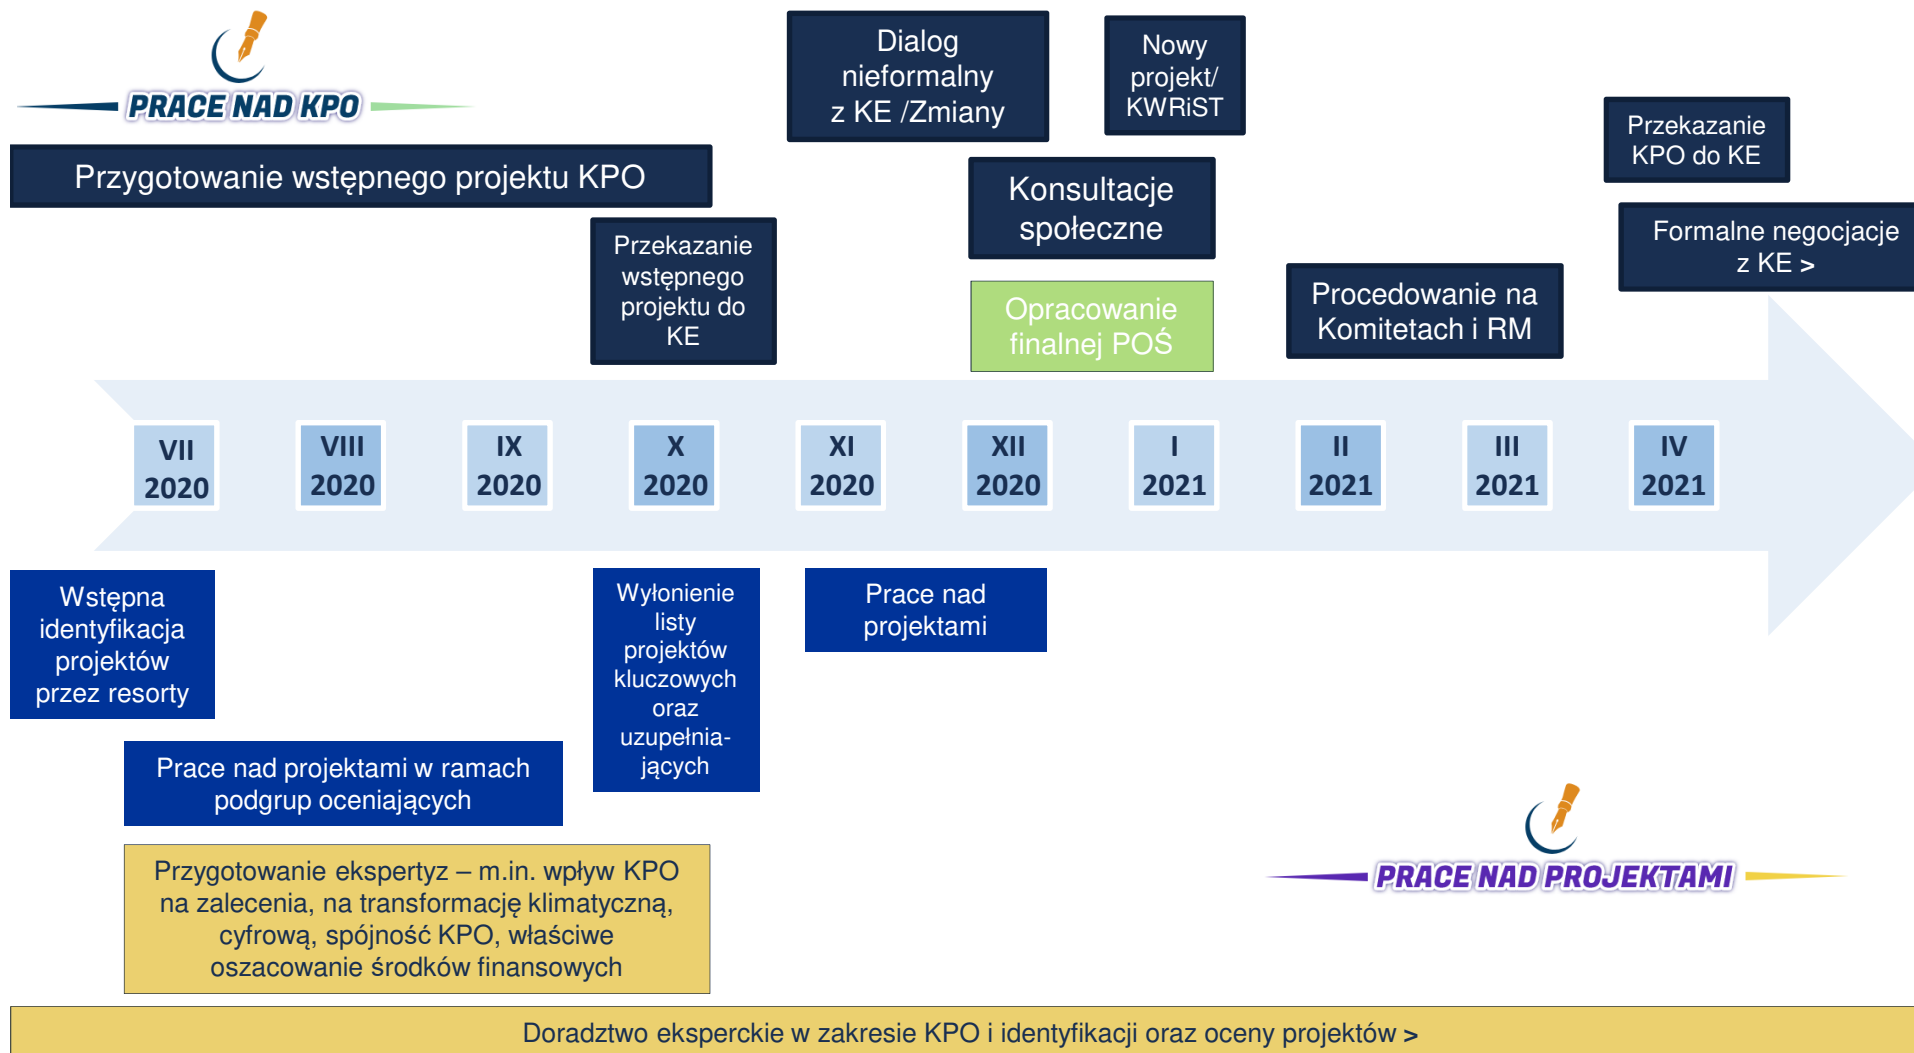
PRACE NAD KPO

Przygotowanie wstępnego projektu KPO

Przekazanie wstępnego projektu do KE

Dialog nieformalny z KE /Zmiany

Nowy projekt/ KWRiST

Konsultacje społeczne

Opracowanie finalnej POŚ

Procedowanie na Komitetach i RM

Przekazanie KPO do KE

Formalne negocjacje z KE >

VII 2020

VIII 2020

IX 2020

X 2020

XI 2020

XII 2020

I 2021

II 2021

III 2021

IV 2021

Wstępna identyfikacja projektów przez resorty

Wyłonienie listy projektów kluczowych oraz uzupełniających

Prace nad projektami

Prace nad projektami w ramach podgrup oceniających

PRACE NAD PROJEKTAMI

Przygotowanie ekspertyz – m.in. wpływ KPO na zalecenia, na transformację klimatyczną, cyfrową, spójność KPO, właściwe oszacowanie środków finansowych

Doradztwo eksperckie w zakresie KPO i identyfikacji oraz oceny projektów >